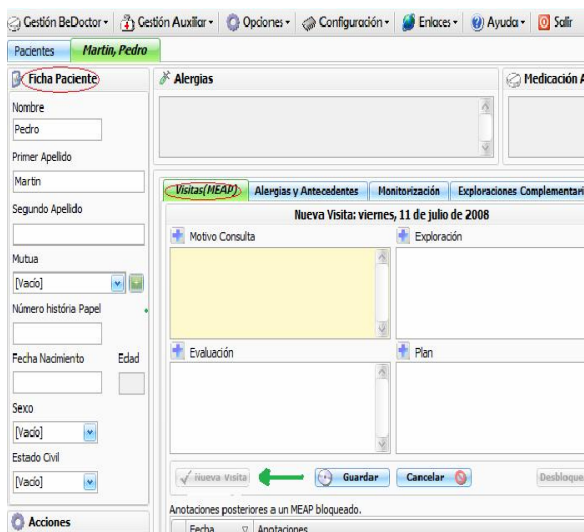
Gestión BeDoctor ▾ | Gestión Auxiliar ▾ | Opciones ▾ | Configuración ▾ | Enlaces ▾ | Ayuda ▾ | Salir

Pacientes | Martin, Pedro

Ficha Paciente

Nombre
Pedro
Primer Apellido
Martin
Segundo Apellido

Mutua
[Vacío]
Número historia Papel

Fecha Nacimiento | Edad

Sexo
[Vacío]
Estado Civil
[Vacío]

Acciones

Alergias

Medicación A

Visitas(MEAP) | Alergias y Antecedentes | Monitorización | Exploraciones Complementari

Nueva Visita: viernes, 11 de julio de 2008

Motivo Consulta

Exploración

Evaluación

Plan

Nueva Visita | Guardar | Cancelar | Desbloque

Anotaciones posteriores a un MEAP bloqueado.

Fecha | Anotaciones